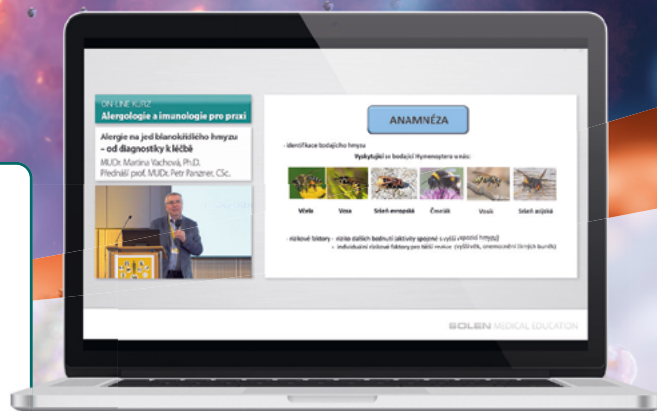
ON LINE KURZ
Alergologie a imunologie pro praxi

Alergie na jed blanokřídlého hmyzu – od diagnostiky k léčbě
MUDr. Martina Vachová, Ph.D.
Přednáší: prof. MUDr. Petr Panzner, CSc.

ANAMNÉZA

- identifikace bodajícího hmyzu

Vyskytující se bodající Hymenoptera u nás:

Včela
Vosa
Sršeň evropská
Čmelák
Vosík
Sršeň asijská

- rizikové faktory - riziko dalších bodnutí (aktivity spojené s vyšší expozicí hmyzu)
• individuální rizikové faktory pro těžší reakce (vyšší věk, onemocnění žírných buněk)

SOLEN MEDICAL EDUCATION